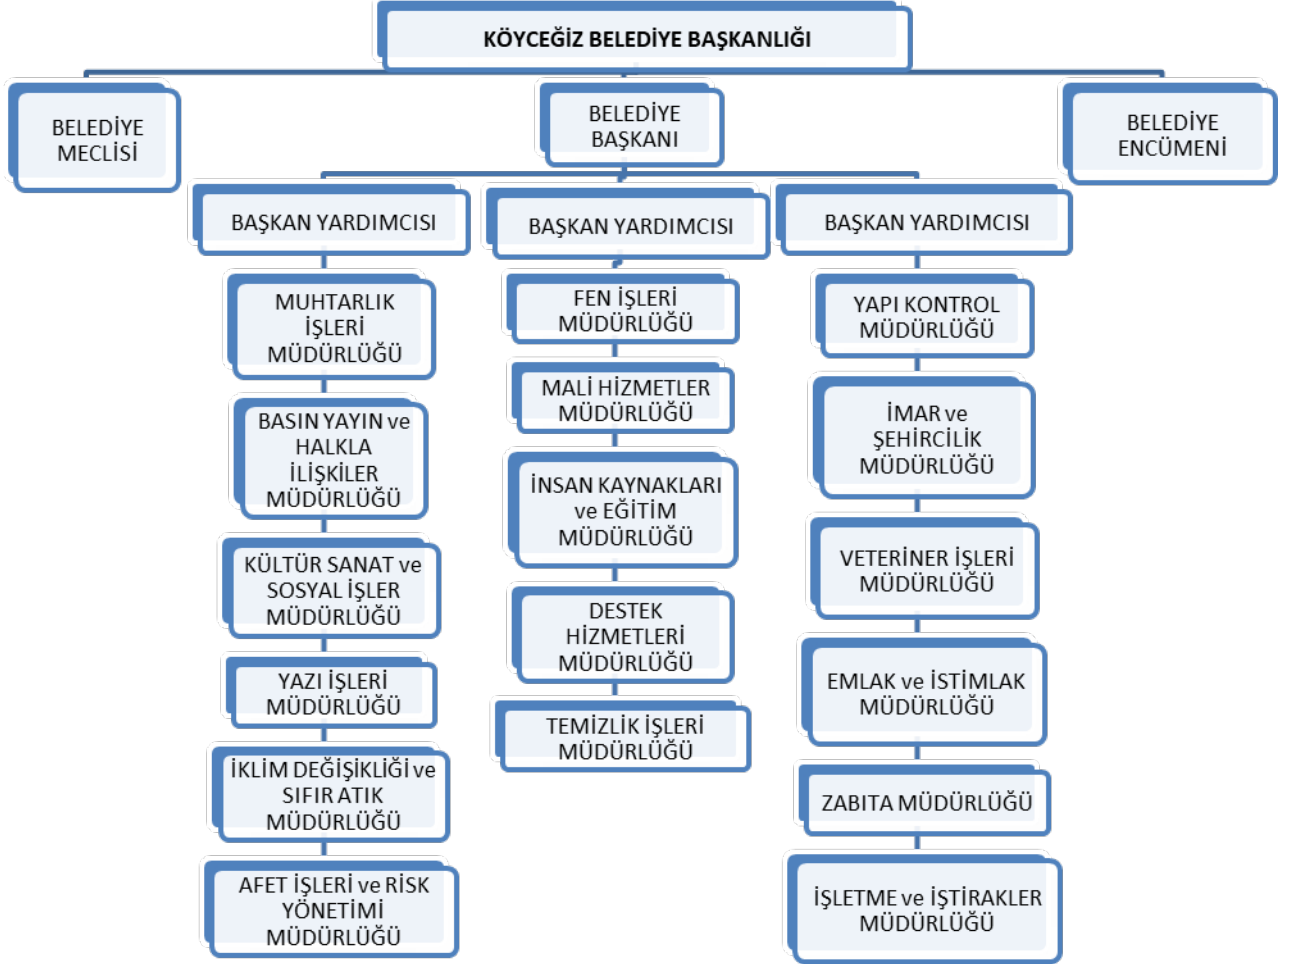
KÖYCEĞİZ BELEDİYE BAŞKANLIĞI

BELEDİYE MECLİSİ

BELEDİYE BAŞKANI

BELEDİYE ENCÜMENİ

BAŞKAN YARDIMCISI

BAŞKAN YARDIMCISI

BAŞKAN YARDIMCISI

MUHTARLIK İŞLERİ MÜDÜRLÜĞÜ

BASIN YAYIN ve HALKLA İLİŞKİLER MÜDÜRLÜĞÜ

KÜLTÜR SANAT ve SOSYAL İŞLER MÜDÜRLÜĞÜ

YAZI İŞLERİ MÜDÜRLÜĞÜ

İKLİM DEĞİŞİKLİĞİ ve SIFIR ATIK MÜDÜRLÜĞÜ

AFET İŞLERİ ve RİSK YÖNETİMİ MÜDÜRLÜĞÜ

FEN İŞLERİ MÜDÜRLÜĞÜ

MALİ HİZMETLER MÜDÜRLÜĞÜ

İNSAN KAYNAKLARI ve EĞİTİM MÜDÜRLÜĞÜ

DESTEK HİZMETLERİ MÜDÜRLÜĞÜ

TEMİZLİK İŞLERİ MÜDÜRLÜĞÜ

YAPI KONTROL MÜDÜRLÜĞÜ

İMAR ve ŞEHİRCİLİK MÜDÜRLÜĞÜ

VETERİNER İŞLERİ MÜDÜRLÜĞÜ

EMLAK ve İSTİMLAK MÜDÜRLÜĞÜ

ZABITA MÜDÜRLÜĞÜ

İŞLETME ve İŞTİRAKLER MÜDÜRLÜĞÜ